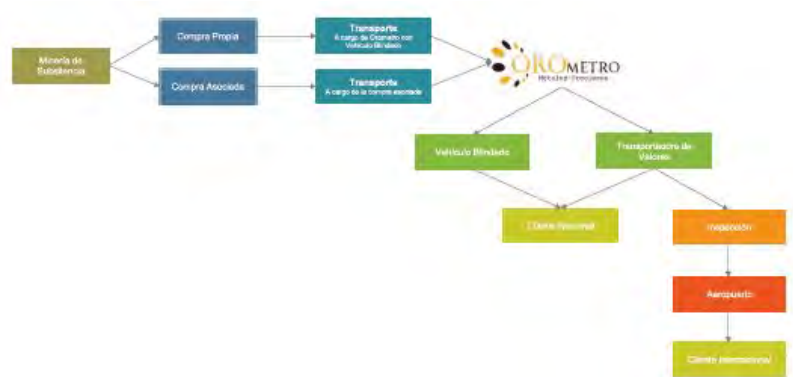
Minería de Subsistencia

Compra Propia

Compra Asociada

Transporte
A cargo de Orometro con Vehículo Blindado

Transporte
A cargo de la compra asociada

OROMETRO
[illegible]

Vehículo Blindado

Transportadora de Valores

Cliente Nacional

Inspección

Aeropuerto

Cliente Internacional